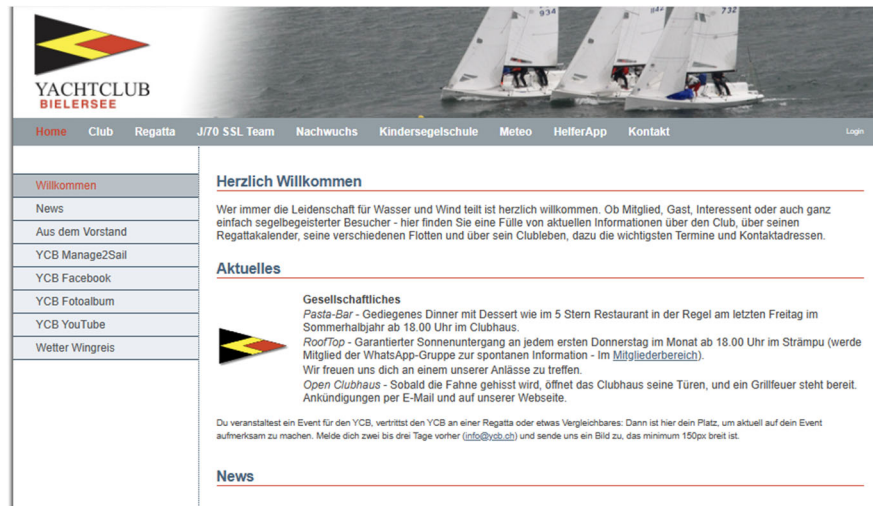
YACHTCLUB
BIELERSEE

934
732

Home Club Regatta J/70 SSL Team Nachwuchs Kindersegelschule Meteo HelferApp Kontakt Login

Willkommen
News
Aus dem Vorstand
YCB Manage2Sail
YCB Facebook
YCB Fotoalbum
YCB YouTube
Wetter Wingreis

Herzlich Willkommen

Wer immer die Leidenschaft für Wasser und Wind teilt ist herzlich willkommen. Ob Mitglied, Gast, Interessent oder auch ganz einfach segelbegeisterter Besucher - hier finden Sie eine Fülle von aktuellen Informationen über den Club, über seinen Regattakalender, seine verschiedenen Flotten und über sein Clubleben, dazu die wichtigsten Termine und Kontaktadressen.

Aktuelles

Gesellschaftliches
Pasta-Bar - Gediegenes Dinner mit Dessert wie im 5 Stern Restaurant in der Regel am letzten Freitag im Sommerhalbjahr ab 18.00 Uhr im Clubhaus.
RoofTop - Garantierter Sonnenuntergang an jedem ersten Donnerstag im Monat ab 18.00 Uhr im Strämpu (werde Mitglied der WhatsApp-Gruppe zur spontanen Information - Im Mitgliederbereich).
Wir freuen uns dich an einem unserer Anlässe zu treffen.
Open Clubhaus - Sobald die Fahne gehisst wird, öffnet das Clubhaus seine Türen, und ein Grillfeuer steht bereit. Ankündigungen per E-Mail und auf unserer Webseite.

Du veranstaltest ein Event für den YCB, vertrittst den YCB an einer Regatta oder etwas Vergleichbares: Dann ist hier dein Platz, um aktuell auf dein Event aufmerksam zu machen. Melde dich zwei bis drei Tage vorher (info@ycb.ch) und sende uns ein Bild zu, das minimum 150px breit ist.

News